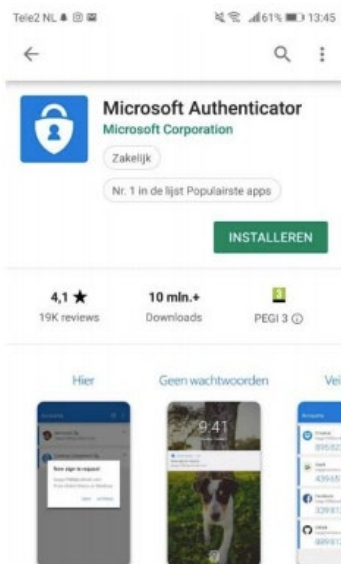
Tele2 NL
61% 13:45

Microsoft Authenticator
Microsoft Corporation
Zakelijk
Nr. 1 in de lijst Populairste apps
INSTALLEREN

4,1 ★
19K reviews

10 mln.+
Downloads

3
PEGI 3 ⓘ

Hier
Geen wachtwoorden
Vei

9:41

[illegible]